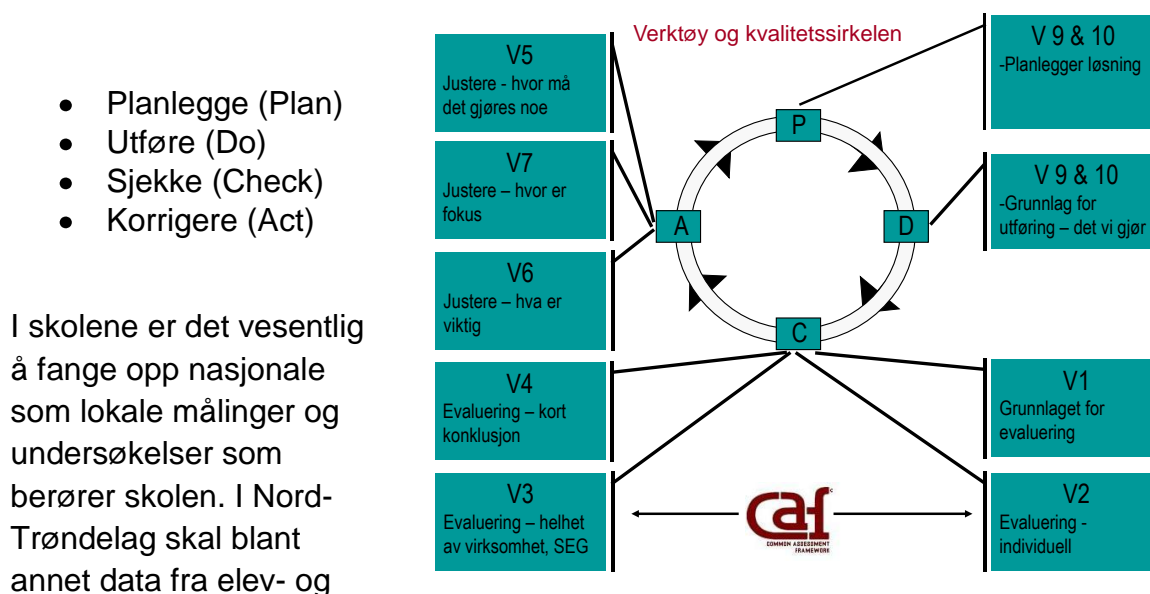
- Planlegge (Plan)
- Utføre (Do)
- Sjekke (Check)
- Korrigere (Act)

I skolene er det vesentlig å fange opp nasjonale som lokale målinger og undersøkelser som berører skolen. I Nord-Trøndelag skal blant annet data fra elev- og

Verktøy og kvalitetssirkelen

V5
Justere - hvor må det gjøres noe

V7
Justere – hvor er fokus

V6
Justere – hva er viktig

V4
Evaluering – kort konklusjon

V3
Evaluering – helhet av virksomhet, SEG

V 9 & 10
-Planlegger løsning

V 9 & 10
-Grunnlag for utføring – det vi gjør

V1
Grunnlaget for evaluering

V2
Evaluering - individuell

P
D
C
A

caf
COMMON ASSESSMENT FRAMEWORK